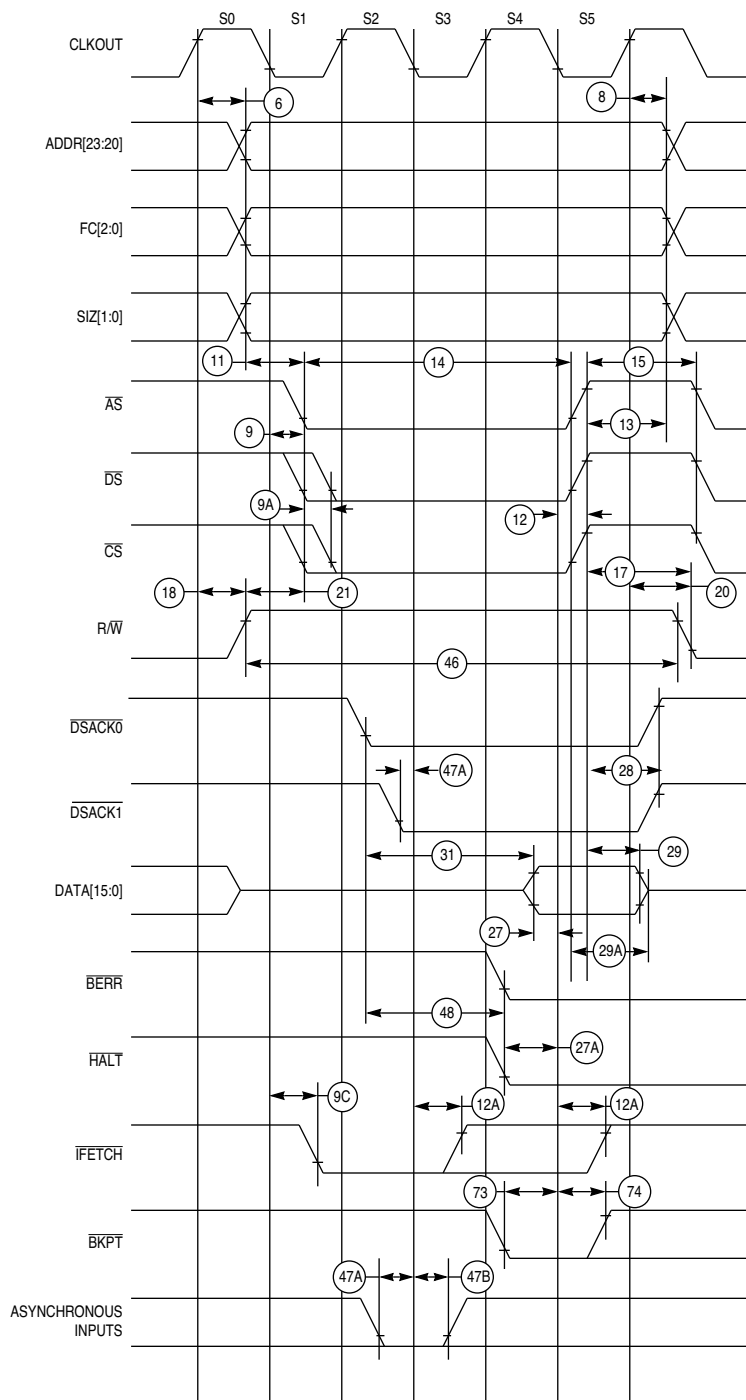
S0 S1 S2 S3 S4 S5

CLKOUT

6

8

ADDR[23:20]

FC[2:0]

SIZ[1:0]

11

14

15

$\overline{AS}$

9

13

$\overline{DS}$

9A

12

$\overline{CS}$

17

18

21

20

R/$\overline{W}$

46

$\overline{DSACK0}$

47A

28

$\overline{DSACK1}$

31

29

DATA[15:0]

27

29A

$\overline{BERR}$

48

$\overline{HALT}$

27A

9C

12A

12A

$\overline{IFETCH}$

73

74

$\overline{BKPT}$

47A

47B

ASYNCHRONOUS INPUTS